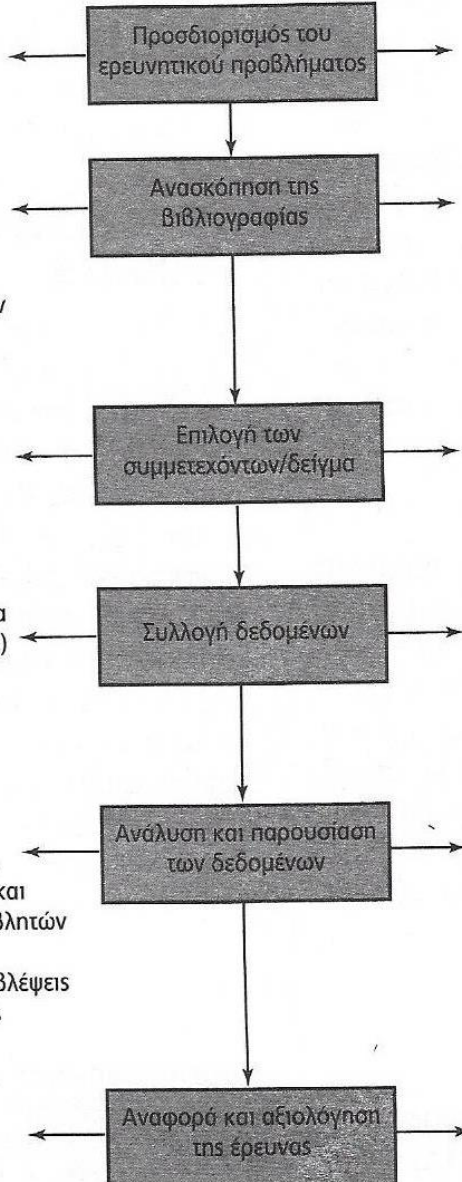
Προσδιορισμός του ερευνητικού προβλήματος

Ανασκόπηση της βιβλιογραφίας

ν

Επιλογή των συμμετεχόντων/δείγμα

α
)

Συλλογή δεδομένων

Ανάλυση και παρουσίαση των δεδομένων

και
βλητών

λέψεις

Αναφορά και αξιολόγηση της έρευνας